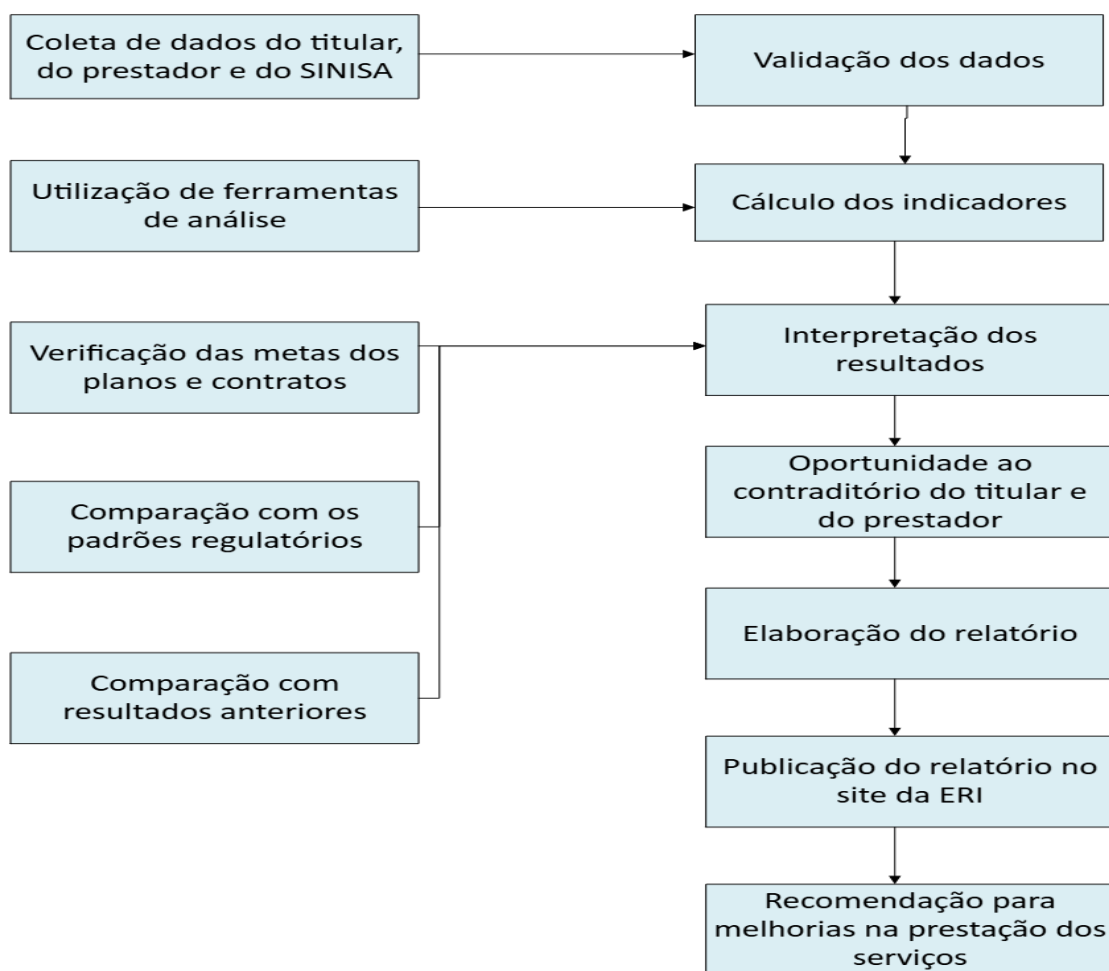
Coleta de dados do titular, do prestador e do SINISA

Validação dos dados

Utilização de ferramentas de análise

Cálculo dos indicadores

Verificação das metas dos planos e contratos

Interpretação dos resultados

Comparação com os padrões regulatórios

Oportunidade ao contraditório do titular e do prestador

Comparação com resultados anteriores

Elaboração do relatório

Publicação do relatório no site da ERI

Recomendação para melhorias na prestação dos serviços